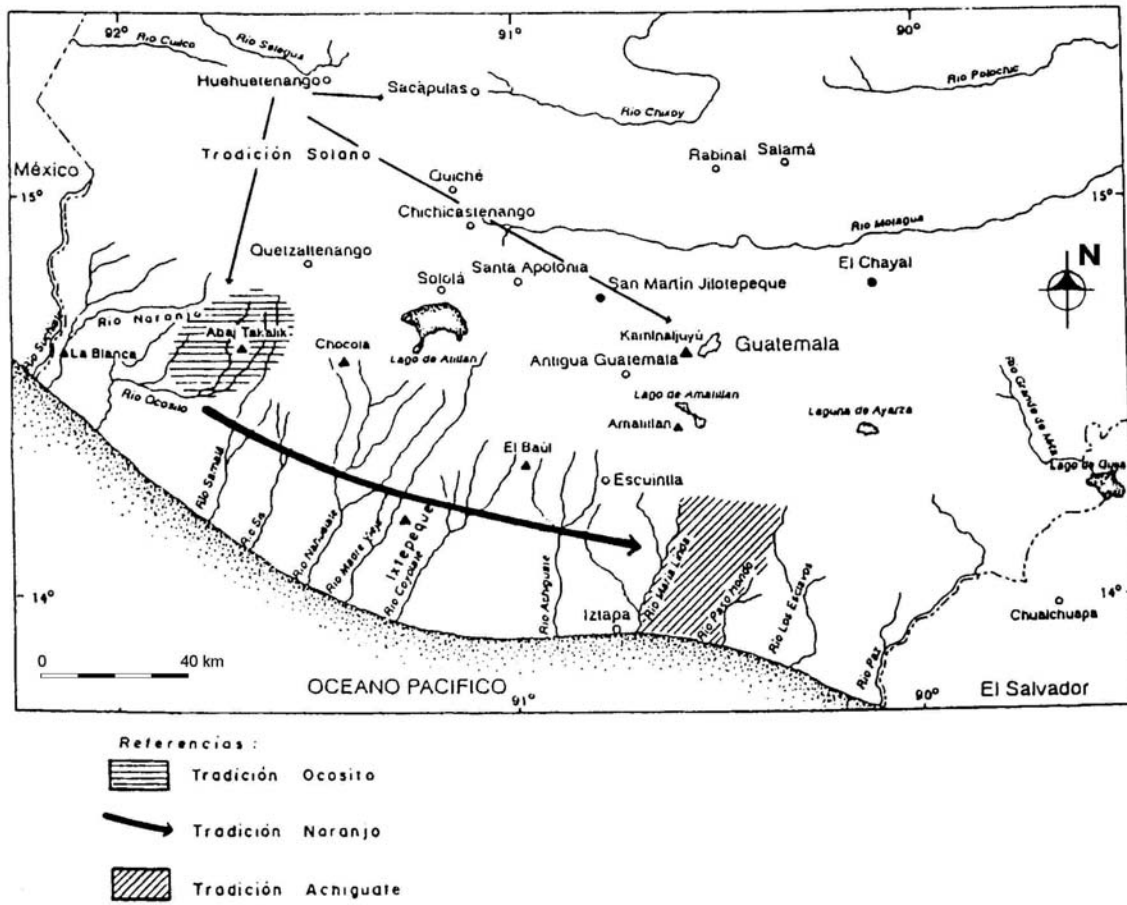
92° Rio Cuilco Rio Selegua 91° 90°
Huehuetenango Sacapulas Rio Polochic
Rio Chixoy
Tradición Solano
Rabinal Salamá
México
Quiché
15° 15°
Chichicastenango
Rio Motagua
Quetzaltenango
Santa Apolonia
Sololá
San Martin Jilotepeque
El Chayal
N
Rio Naranjo
Rio Suchiate
Abaj Takalik
La Blanca
Chocola
Kaminaljuyú
Lago de Atitlan
Guatemala
Antigua Guatemala
Rio Ocosito
Lago de Amatitlan
Amatitlan
Laguna de Ayarza
Rio Grande de Mita
El Baúl
Lago de Guija
Escuintla
Rio Samalá
Rio Sis
Rio Nahualate
Rio Madre Vieja
Ixtepeque
Rio Coyolate
Rio Achiguate
Rio Maria Linda
Rio Paso Hondo
Rio Los Esclavos
14°
Iztapa
14°
Chalchuapa
0 40 km
Rio Paz
OCEANO PACIFICO
91°
90°
El Salvador

Referencias:
Tradición Ocosito
Tradición Naranjo
Tradición Achiguate